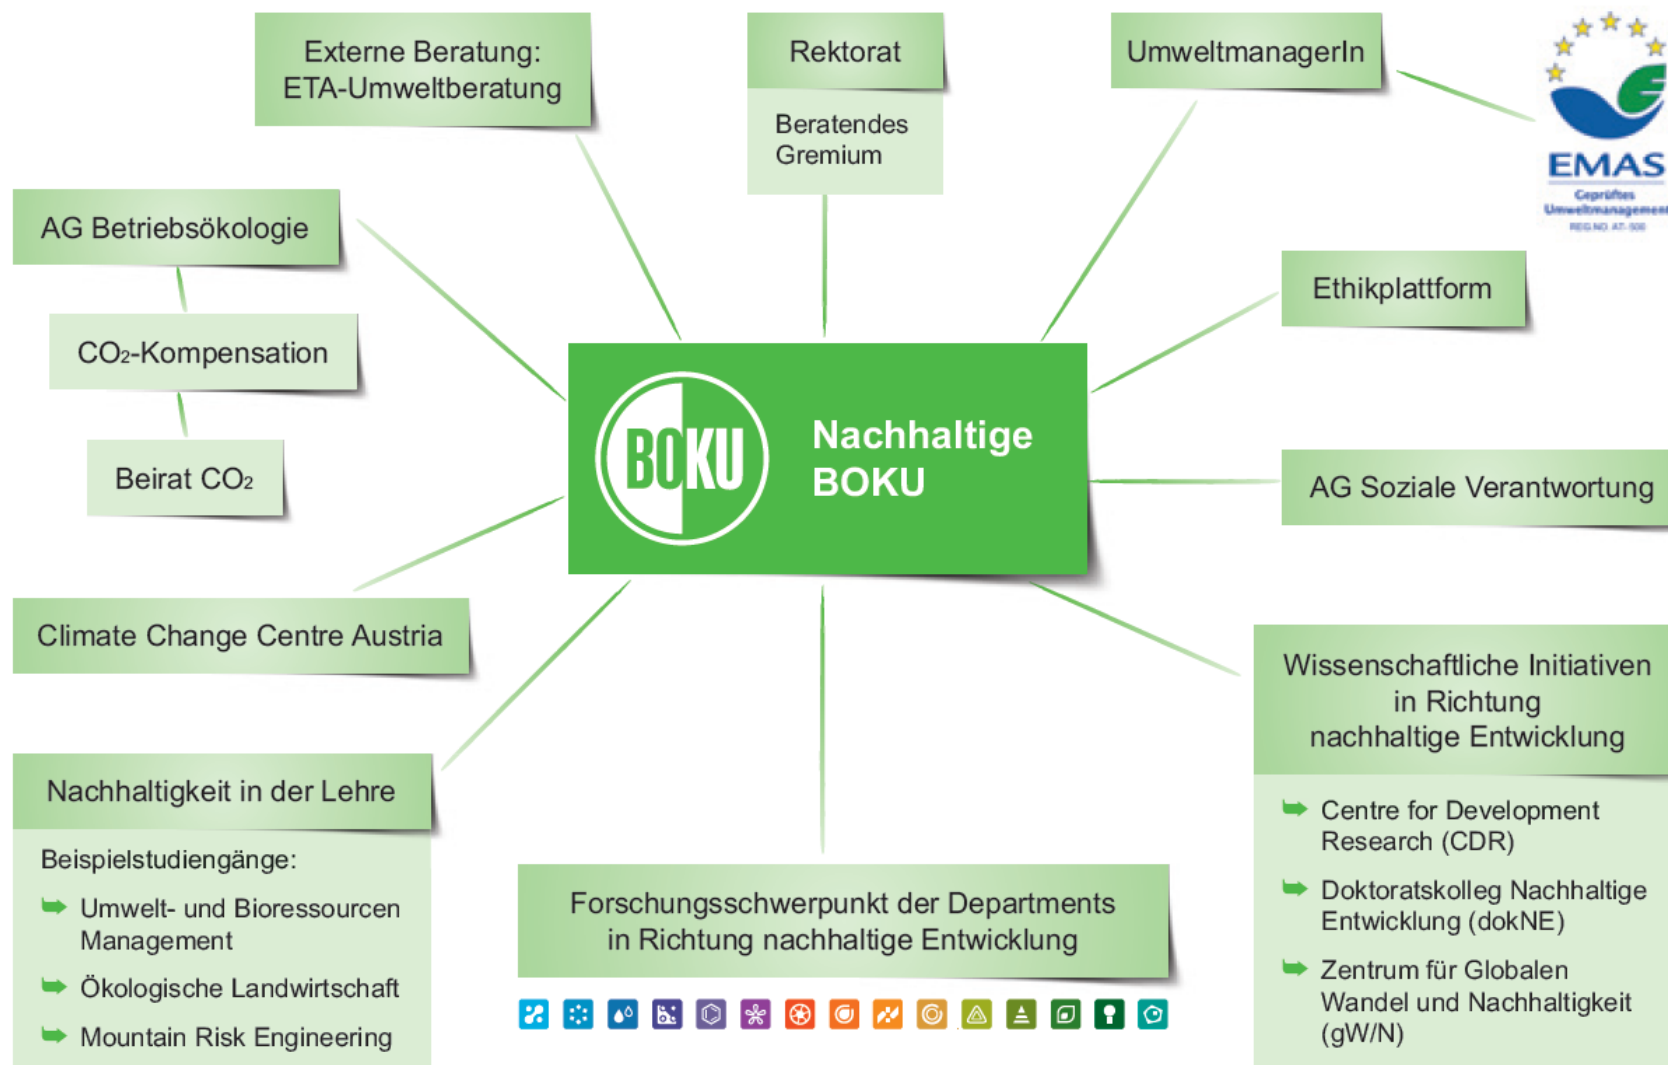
Externe Beratung: ETA-Umweltberatung

Rektorat

Beratendes Gremium

UmweltmanagerIn

EMAS
Geprüftes Umweltmanagement
REG.NO. AT-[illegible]

AG Betriebsökologie

$CO_2$-Kompensation

Beirat $CO_2$

Ethikplattform

BOKU

Nachhaltige BOKU

AG Soziale Verantwortung

Climate Change Centre Austria

Wissenschaftliche Initiativen in Richtung nachhaltige Entwicklung

Centre for Development Research (CDR)

Doktoratskolleg Nachhaltige Entwicklung (dokNE)

Zentrum für Globalen Wandel und Nachhaltigkeit (gW/N)

Nachhaltigkeit in der Lehre

Beispielstudiengänge:

Umwelt- und Bioressourcen Management

Ökologische Landwirtschaft

Mountain Risk Engineering

Forschungsschwerpunkt der Departments in Richtung nachhaltige Entwicklung